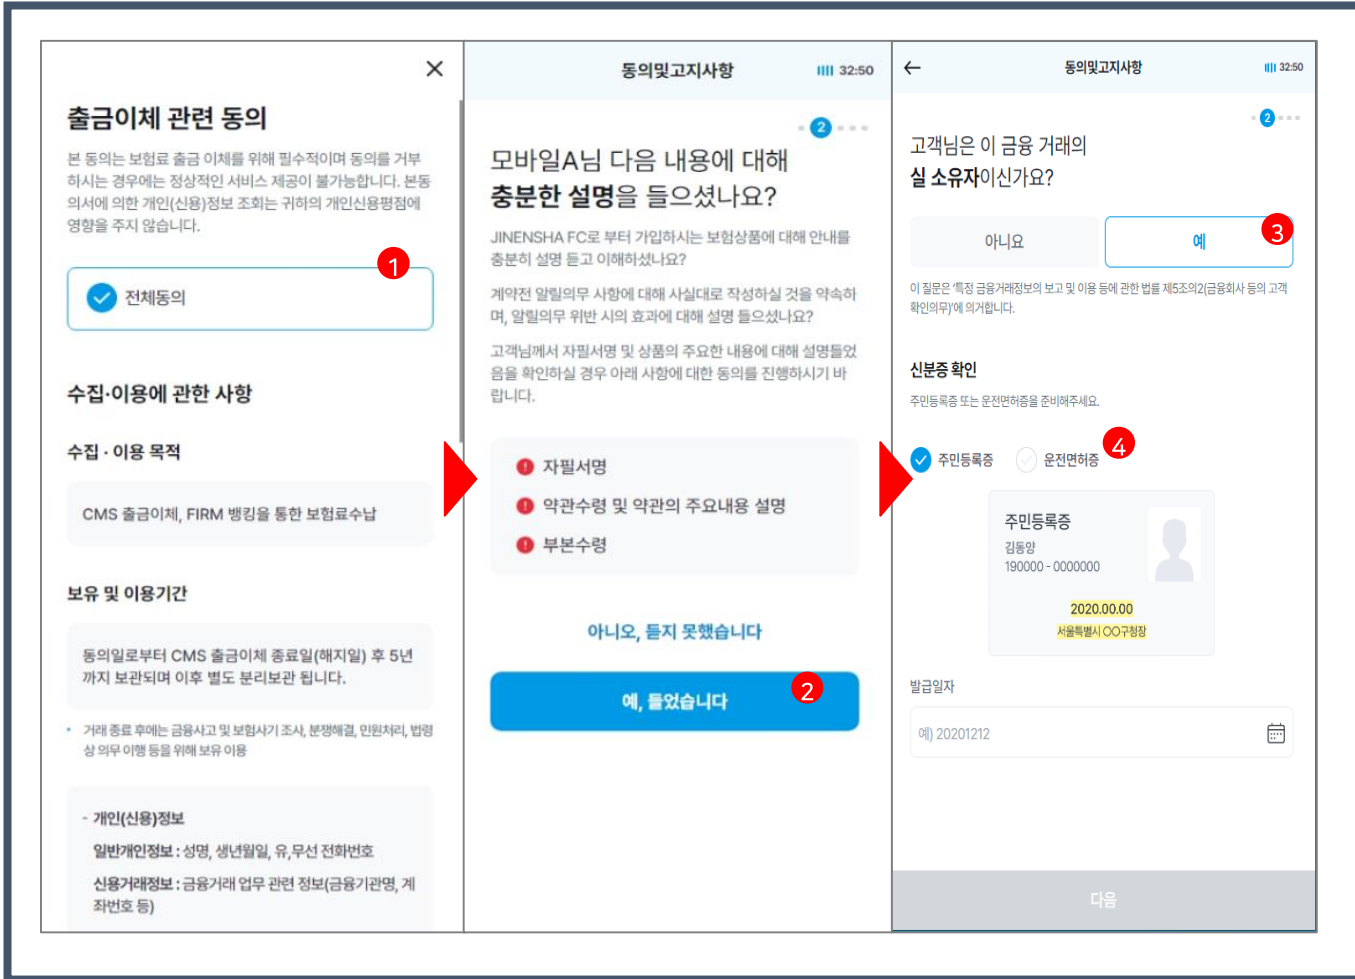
출금이체 관련 동의

본 동의는 보험료 출금 이체를 위해 필수적이며 동의를 거부하시는 경우에는 정상적인 서비스 제공이 불가능합니다. 본동의서에 의한 개인(신용)정보 조회는 귀하의 개인신용평점에 영향을 주지 않습니다.

1

전체동의

수집·이용에 관한 사항

수집 · 이용 목적

CMS 출금이체, FIRM 뱅킹을 통한 보험료수납

보유 및 이용기간

동의일로부터 CMS 출금이체 종료일(해지일) 후 5년까지 보관되며 이후 별도 분리보관 됩니다.

• 거래 종료 후에는 금융사고 및 보험사기 조사, 분쟁해결, 민원처리, 법령상 의무 이행 등을 위해 보유 이용

- 개인(신용)정보
일반개인정보 : 성명, 생년월일, 유,무선 전화번호
신용거래정보 : 금융거래 업무 관련 정보(금융기관명, 계좌번호 등)

동의및고지사항 32:50

2

모바일A님 다음 내용에 대해 충분한 설명을 들으셨나요?

JINENSHA FC로 부터 가입하시는 보험상품에 대해 안내를 충분히 설명 듣고 이해하셨나요?

계약전 알림의무 사항에 대해 사실대로 작성하실 것을 약속하며, 알림의무 위반 시의 효과에 대해 설명 들으셨나요?

고객님께서 자필서명 및 상품의 주요한 내용에 대해 설명들었음을 확인하실 경우 아래 사항에 대한 동의를 진행하시기 바랍니다.

자필서명
약관수령 및 약관의 주요내용 설명
부본수령

아니오, 듣지 못했습니다

예, 들었습니다 2

동의및고지사항 32:50

2

고객님은 이 금융 거래의 실 소유자이신가요?

아니요
예 3

이 질문은 '특정 금융거래정보의 보고 및 이용 등에 관한 법률 제5조의2(금융회사 등의 고객 확인의무)'에 의거합니다.

신분증 확인

주민등록증 또는 운전면허증을 준비해주세요.

주민등록증 운전면허증 4

주민등록증
김동양
190000 - 0000000
2020.00.00
서울특별시 OO구청장

발급일자

예) 20201212

다음